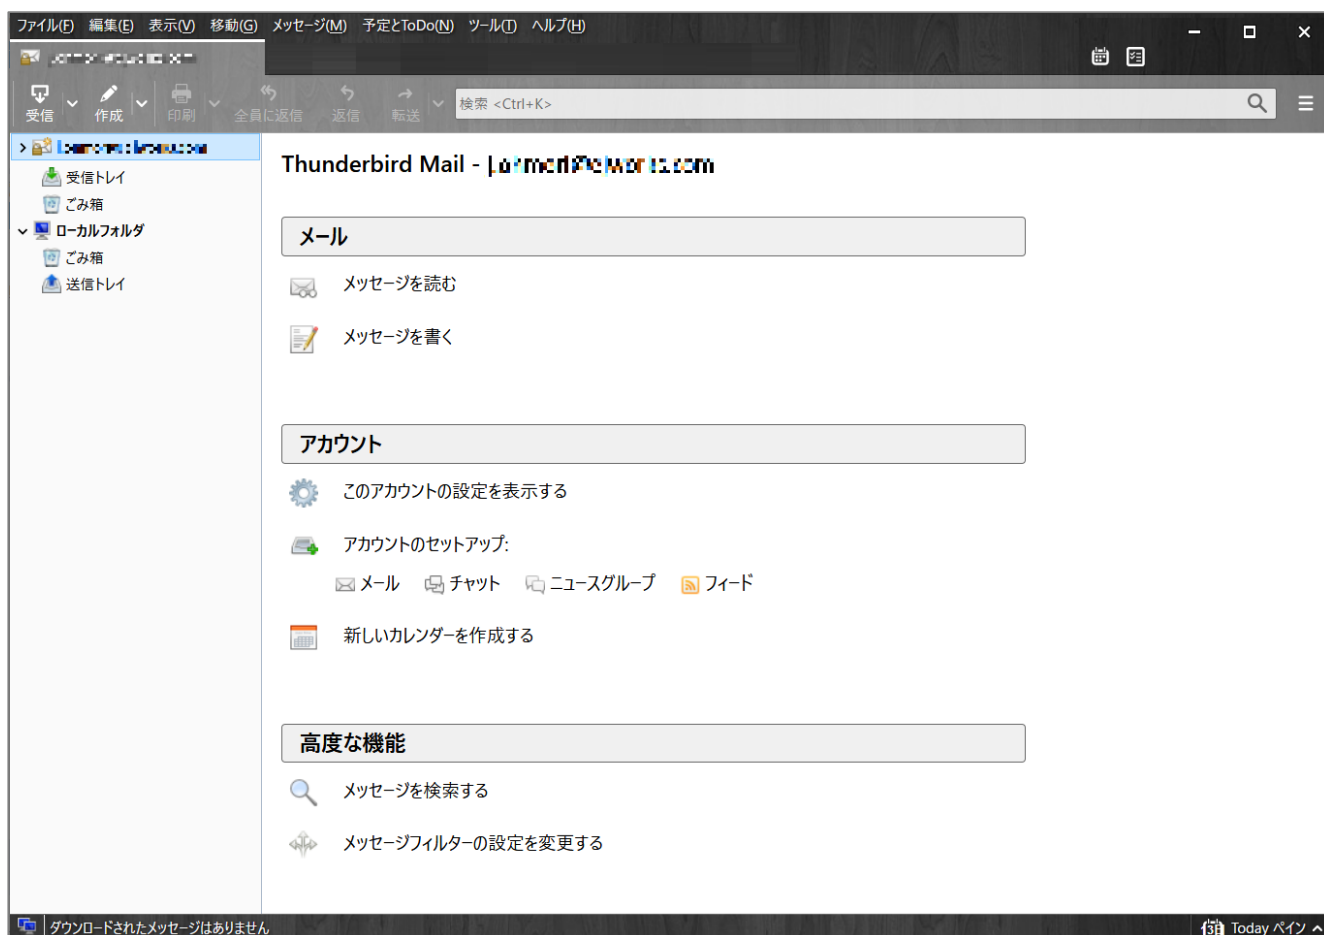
ファイル(F) 編集(E) 表示(V) 移動(G) メッセージ(M) 予定とToDo(N) ツール(T) ヘルプ(H)

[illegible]

受信 作成 印刷 全員に返信 返信 転送

検索 <Ctrl+K>

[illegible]
受信トレイ
ごみ箱
ローカルフォルダ
ごみ箱
送信トレイ

Thunderbird Mail - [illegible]

メール

メッセージを読む

メッセージを書く

アカウント

このアカウントの設定を表示する

アカウントのセットアップ:

メール チャット ニュースグループ フィード

新しいカレンダーを作成する

高度な機能

メッセージを検索する

メッセージフィルターの設定を変更する

ダウンロードされたメッセージはありません

Today ペイン